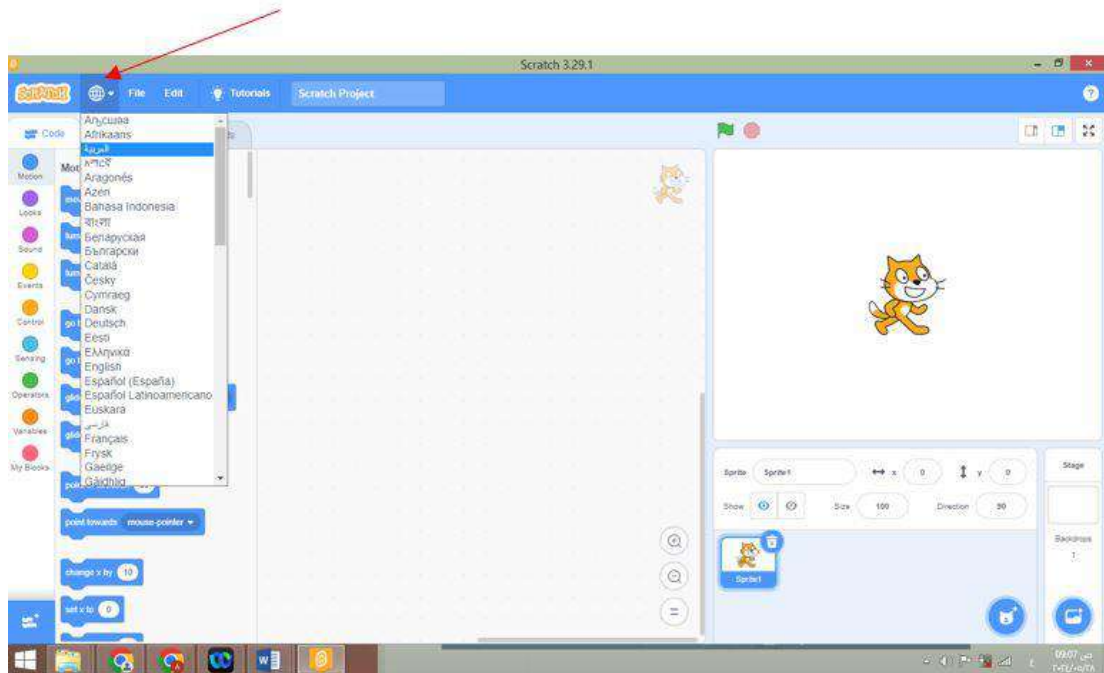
Scratch 3.29.1

Scratch

File Edit Tutorials Scratch Project

Code

Motion
Looks
Sound
Events
Control
Sensing
Operators
Variables
My Blocks

Аҧсшәа
Afrikaans
العربية
አማርኛ
Aragonés
Azeri
Bahasa Indonesia
বাংলা
Беларуская
Български
Català
Česky
Cymraeg
Dansk
Deutsch
Eesti
Ελληνικά
English
Español (España)
Español Latinoamericano
Euskara
فارسی
Français
Frysk
Gaeilge
Gàidhlig

point towards mouse-pointer
change x by 10
set x to 0

Sprite Sprite1 x 0 y 0
Show Size 100 Direction 90
Sprite1

Stage
Backdrops
1

09:07